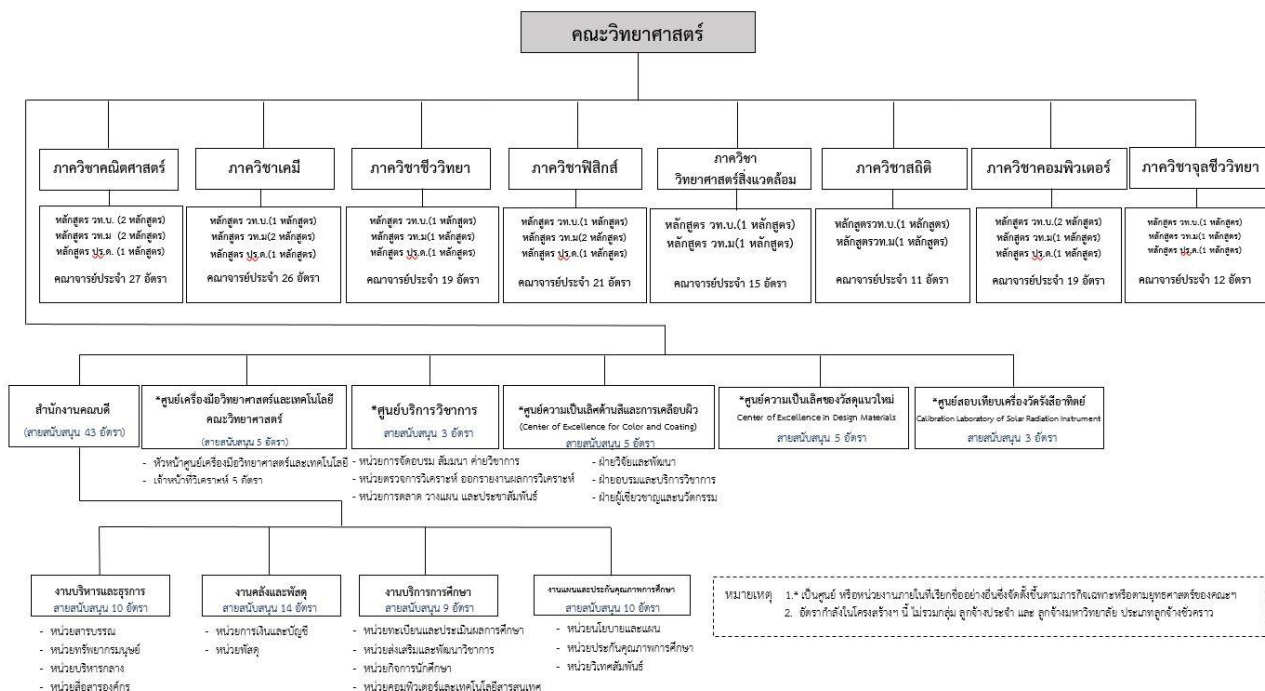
คณะวิทยาศาสตร์

ภาควิชาคณิตศาสตร์
หลักสูตร วท.บ. (2 หลักสูตร)
หลักสูตร วท.ม (2 หลักสูตร)
หลักสูตร ปร.ด. (1 หลักสูตร)
คณาจารย์ประจำ 27 อัตรา

ภาควิชาเคมี
หลักสูตร วท.บ.(1 หลักสูตร)
หลักสูตร วท.ม(2 หลักสูตร)
หลักสูตร ปร.ด.(1 หลักสูตร)
คณาจารย์ประจำ 26 อัตรา

ภาควิชาชีววิทยา
หลักสูตร วท.บ.(1 หลักสูตร)
หลักสูตร วท.ม(1 หลักสูตร)
หลักสูตร ปร.ด.(1 หลักสูตร)
คณาจารย์ประจำ 19 อัตรา

ภาควิชาฟิสิกส์
หลักสูตร วท.บ.(1 หลักสูตร)
หลักสูตร วท.ม(2 หลักสูตร)
หลักสูตร ปร.ด.(1 หลักสูตร)
คณาจารย์ประจำ 21 อัตรา

ภาควิชา วิทยาศาสตร์สิ่งแวดล้อม
หลักสูตร วท.บ.(1 หลักสูตร)
หลักสูตร วท.ม(1 หลักสูตร)
คณาจารย์ประจำ 15 อัตรา

ภาควิชาสถิติ
หลักสูตรวท.บ.(1 หลักสูตร)
หลักสูตรวท.ม(1 หลักสูตร)
คณาจารย์ประจำ 11 อัตรา

ภาควิชาคอมพิวเตอร์
หลักสูตร วท.บ.(2 หลักสูตร)
หลักสูตร วท.ม(1 หลักสูตร)
หลักสูตร ปร.ด.(1 หลักสูตร)
คณาจารย์ประจำ 19 อัตรา

ภาควิชาจุลชีววิทยา
หลักสูตร วท.บ.(1 หลักสูตร)
หลักสูตร วท.ม(1 หลักสูตร)
หลักสูตร ปร.ด.(1 หลักสูตร)
คณาจารย์ประจำ 12 อัตรา

สำนักงานคณบดี
(สายสนับสนุน 43 อัตรา)

*ศูนย์เครื่องมือวิทยาศาสตร์และเทคโนโลยี คณะวิทยาศาสตร์
(สายสนับสนุน 5 อัตรา)
- หัวหน้าศูนย์เครื่องมือวิทยาศาสตร์และเทคโนโลยี
- เจ้าหน้าที่วิเคราะห์ 5 อัตรา

*ศูนย์บริการวิชาการ
สายสนับสนุน 3 อัตรา
- หน่วยการจัดอบรม สัมมนา ค่ายวิชาการ
- หน่วยตรวจการวิเคราะห์ ออกรายงานผลการวิเคราะห์
- หน่วยการตลาด วางแผน และประชาสัมพันธ์

*ศูนย์ความเป็นเลิศด้านสีและการเคลือบผิว
(Center of Excellence for Color and Coating)
สายสนับสนุน 5 อัตรา
- ฝ่ายวิจัยและพัฒนา
- ฝ่ายอบรมและบริการวิชาการ
- ฝ่ายผู้เชี่ยวชาญและนวัตกรรม

*ศูนย์ความเป็นเลิศของวัสดุแนวใหม่
Center of Excellence in Design Materials
สายสนับสนุน 5 อัตรา

*ศูนย์สอบเทียบเครื่องวัดรังสีอาทิตย์
Calibration Laboratory of Solar Radiation Instrument
สายสนับสนุน 3 อัตรา

งานบริหารและธุรการ
สายสนับสนุน 10 อัตรา
- หน่วยสารบรรณ
- หน่วยทรัพยากรมนุษย์
- หน่วยบริหารกลาง
- หน่วยสื่อสารองค์กร

งานคลังและพัสดุ
สายสนับสนุน 14 อัตรา
- หน่วยการเงินและบัญชี
- หน่วยพัสดุ

งานบริการการศึกษา
สายสนับสนุน 9 อัตรา
- หน่วยทะเบียนและประเมินผลการศึกษา
- หน่วยส่งเสริมและพัฒนาวิชาการ
- หน่วยกิจการนักศึกษา
- หน่วยคอมพิวเตอร์และเทคโนโลยีสารสนเทศ

งานแผนและประกันคุณภาพการศึกษา
สายสนับสนุน 10 อัตรา
- หน่วยนโยบายและแผน
- หน่วยประกันคุณภาพการศึกษา
- หน่วยวิเทศสัมพันธ์

หมายเหตุ 1.* เป็นศูนย์ หรือหน่วยงานภายในที่เรียกชื่ออย่างอื่นซึ่งจัดตั้งขึ้นตามภารกิจเฉพาะหรือตามยุทธศาสตร์ของคณะฯ
2. อัตรากำลังในโครงสร้างฯ นี้ ไม่รวมกลุ่ม ลูกจ้างประจำ และ ลูกจ้างมหาวิทยาลัย ประเภทลูกจ้างชั่วคราว